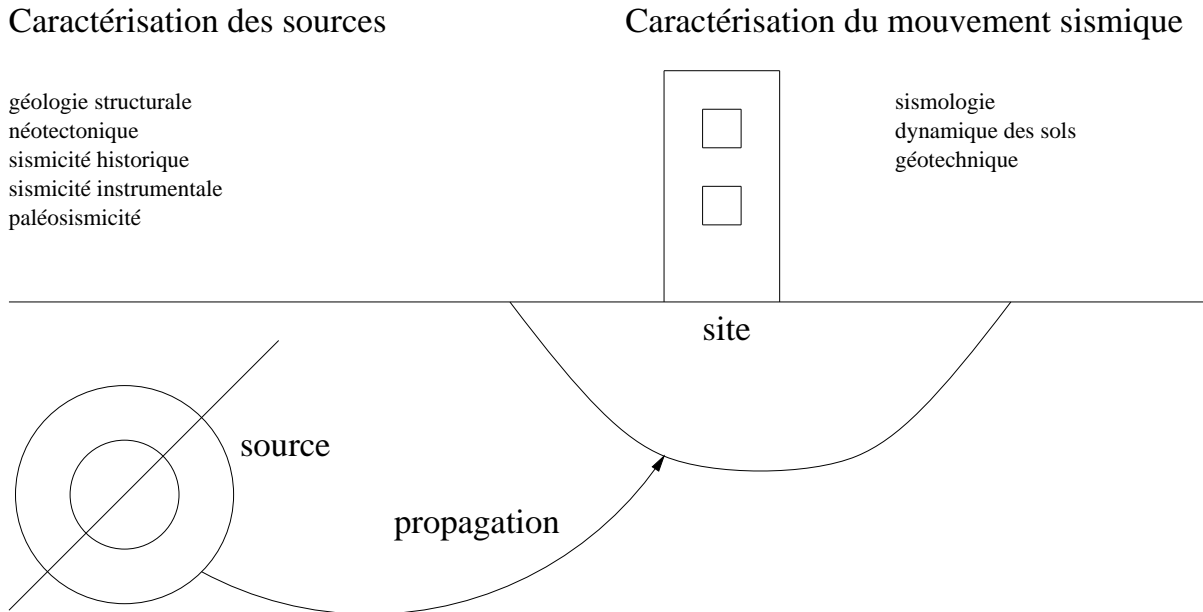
Caractérisation des sources

géologie structurale
néotectonique
sismicité historique
sismicité instrumentale
paléosismicité

Caractérisation du mouvement sismique

sismologie
dynamique des sols
géotechnique

site

source

propagation